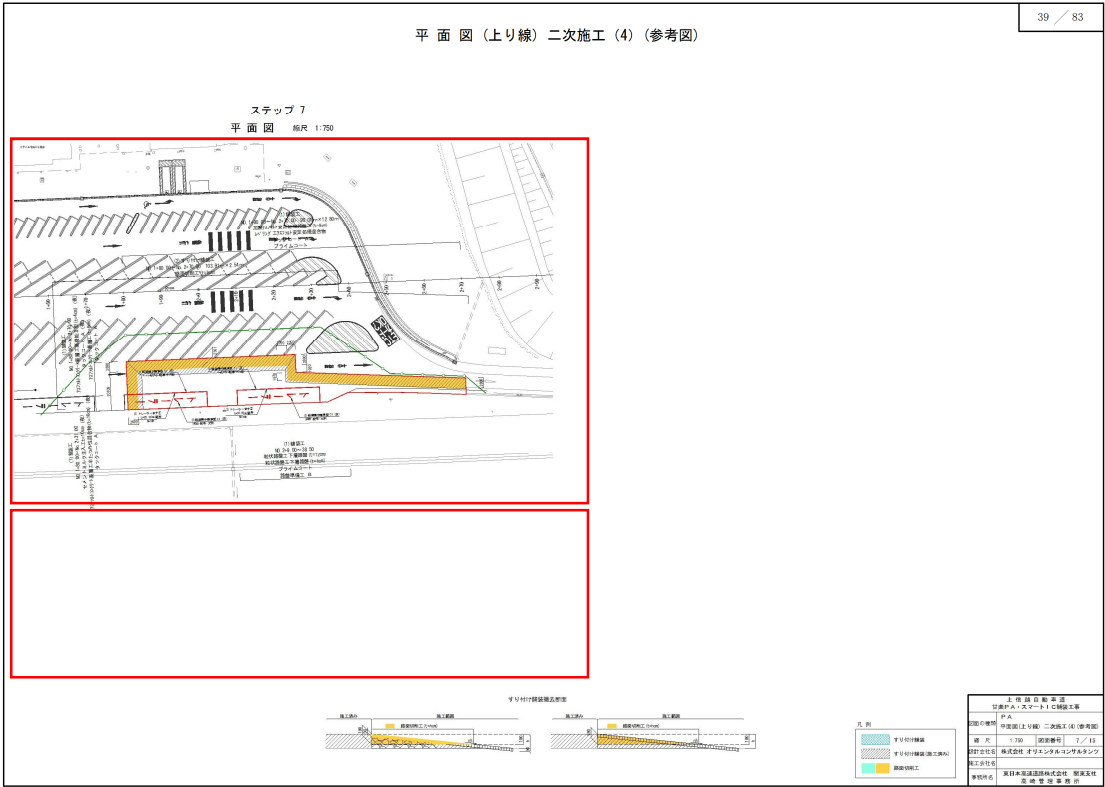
39 ／ 83

平 面 図（上り線）二次施工（4）（参考図）

ステップ 7

平 面 図 縮尺 1:750

プライムコート

プライムコート

すり付け舗装撤去断面

施工済み 施工範囲

施工済み 施工範囲

凡 例

すり付け舗装

すり付け舗装(施工済み)

路面切削工

| 上信越自動車道 | |
|---|---|
| 甘楽PA・スマートIC舗装工事 | |
| 図面の種類 | PA 平面図(上り線) 二次施工(4)(参考図) |
| 縮尺 | 1:750 | 図面番号 | 7／18 |
| 設計会社名 | 株式会社 オリエンタルコンサルタンツ |
| 施工会社名 | |
| 事務所名 | 東日本高速道路株式会社 関東支社 高崎管理事務所 |